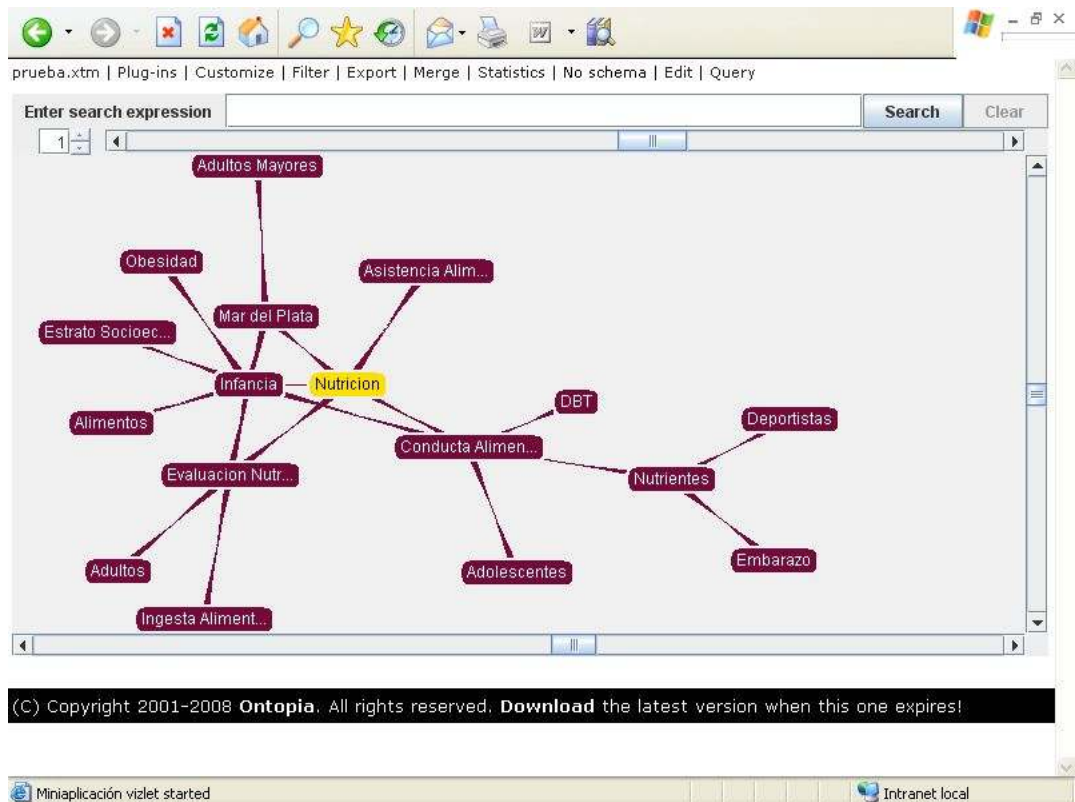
prueba.xtm | Plug-ins | Customize | Filter | Export | Merge | Statistics | No schema | Edit | Query

Enter search expression

Search

Clear

1

Adultos Mayores

Obesidad

Asistencia Alim...

Mar del Plata

Estrato Socioec...

Infancia

Nutricion

DBT

Alimentos

Deportistas

Conducta Alimen...

Evaluacion Nutr...

Nutrientes

Embarazo

Adultos

Adolescentes

Ingesta Aliment...

(C) Copyright 2001-2008 **Ontopia**. All rights reserved. **Download** the latest version when this one expires!

Miniaplicación vizlet started

Intranet local